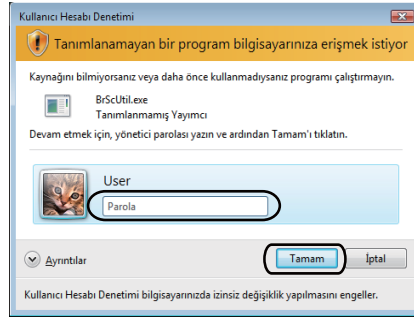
Kullanıcı Hesabı Denetimi

Tanımlanamayan bir program bilgisayarınıza erişmek istiyor

Kaynağını bilmiyorsanız veya daha önce kullanmadıysanız programı çalıştırmayın.

BrScUtil.exe
Tanımlanmamış Yayımcı

Devam etmek için, yönetici parolası yazın ve ardından Tamam'ı tıklatın.

User

Parola

Ayrıntılar

Tamam

İptal

Kullanıcı Hesabı Denetimi bilgisayarınızda izinsiz değişiklik yapılmasını engeller.